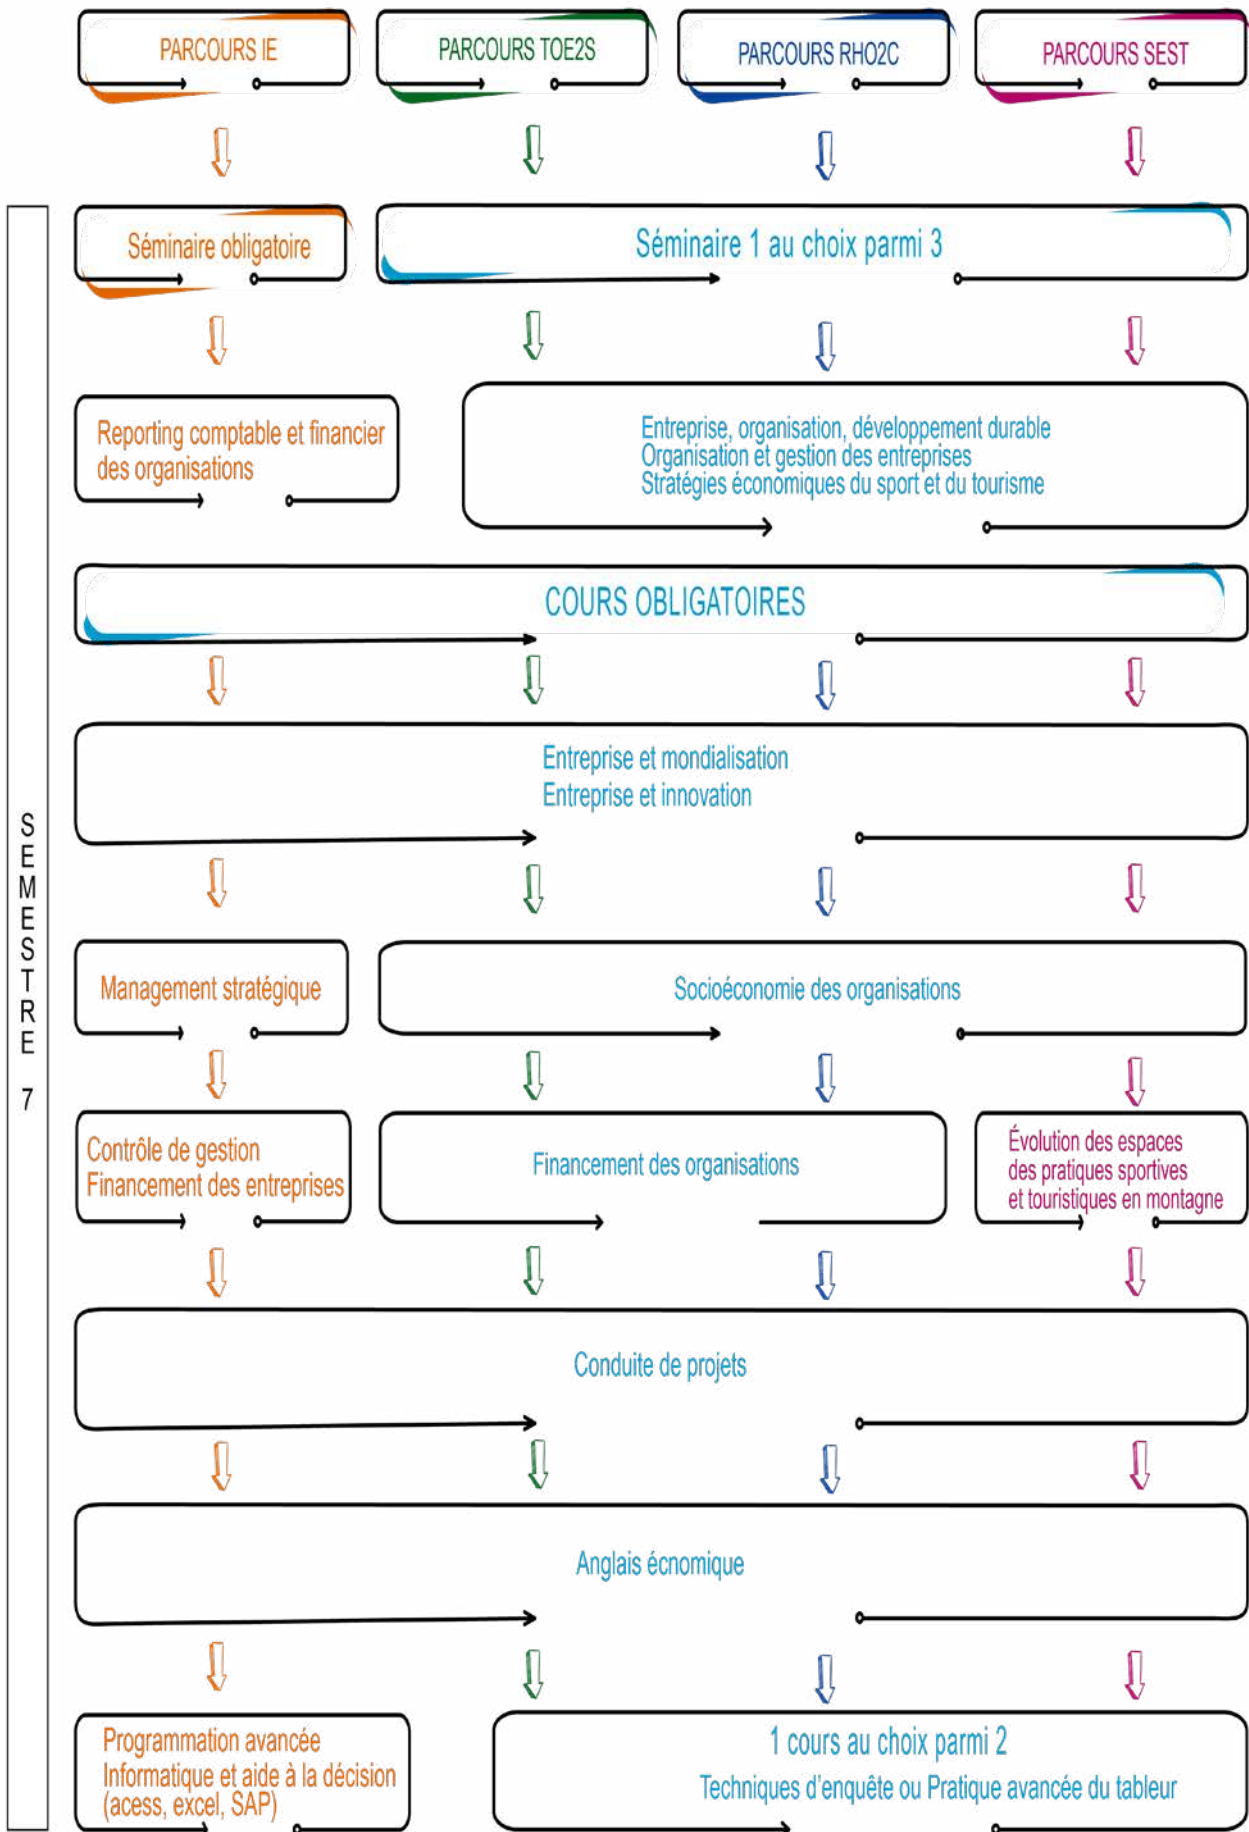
PARCOURS IE

PARCOURS TOE2S

PARCOURS RHO2C

PARCOURS SEST

SEMESTRE 7

Séminaire obligatoire

Séminaire 1 au choix parmi 3

Reporting comptable et financier des organisations

Entreprise, organisation, développement durable
Organisation et gestion des entreprises
Stratégies économiques du sport et du tourisme

COURS OBLIGATOIRES

Entreprise et mondialisation
Entreprise et innovation

Management stratégique

Socioéconomie des organisations

Contrôle de gestion
Financement des entreprises

Financement des organisations

Évolution des espaces des pratiques sportives et touristiques en montagne

Conduite de projets

Anglais écnomique

Programmation avancée
Informatique et aide à la décision (acess, excel, SAP)

1 cours au choix parmi 2
Techniques d'enquête ou Pratique avancée du tableur